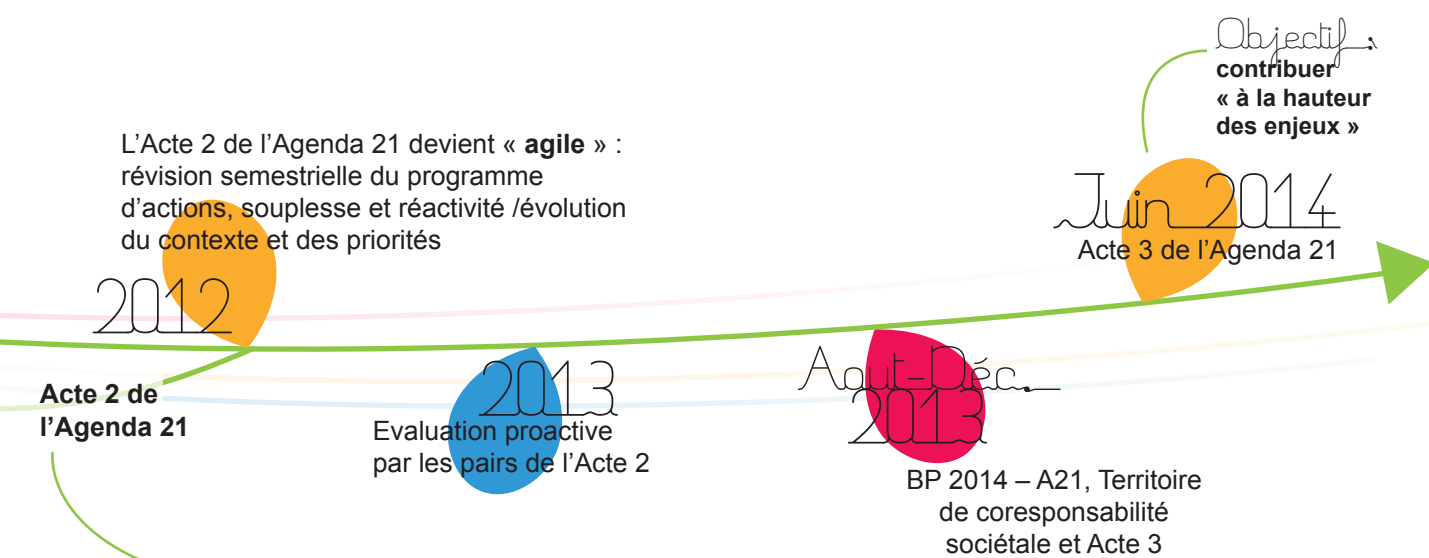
Objectif :
contribuer
« à la hauteur
des enjeux »

L’Acte 2 de l’Agenda 21 devient « **agile** » : révision semestrielle du programme d’actions, souplesse et réactivité /évolution du contexte et des priorités

Juin 2014
Acte 3 de l’Agenda 21

2012

Acte 2 de
l’Agenda 21

2013
Evaluation proactive
par les pairs de l’Acte 2

Aout-Déc.
2013

BP 2014 – A21, Territoire
de coresponsabilité
sociétale et Acte 3